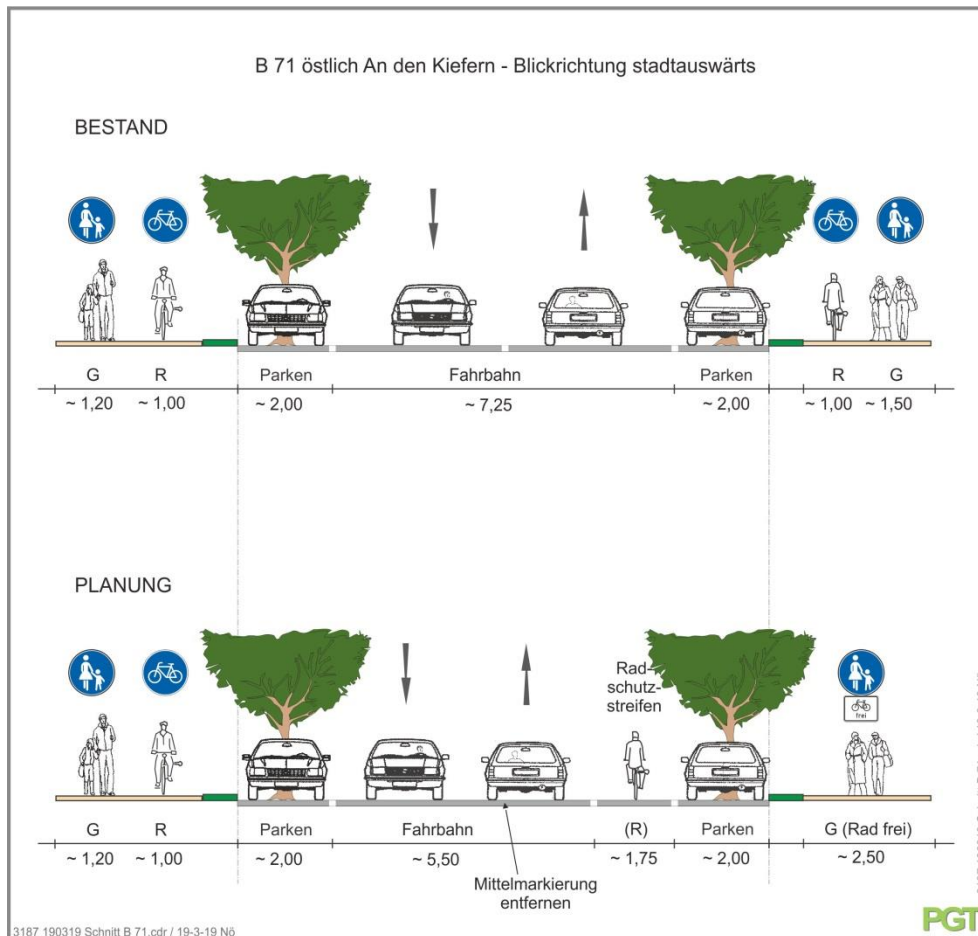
B 71 östlich An den Kiefern - Blickrichtung stadtauswärts

BESTAND

| G | R | Parken | Fahrbahn | Parken | R | G |
|---|---|---|---|---|---|---|
| ~ 1,20 | ~ 1,00 | ~ 2,00 | ~ 7,25 | ~ 2,00 | ~ 1,00 | ~ 1,50 |

PLANUNG

Radschutzstreifen

frei

| G | R | Parken | Fahrbahn | (R) | Parken | G (Rad frei) |
|---|---|---|---|---|---|---|
| ~ 1,20 | ~ 1,00 | ~ 2,00 | ~ 5,50 | ~ 1,75 | ~ 2,00 | ~ 2,50 |

Mittelmarkierung entfernen

3187 190319 Schnitt B 71.cdr / 19-3-19 Nö

PGT